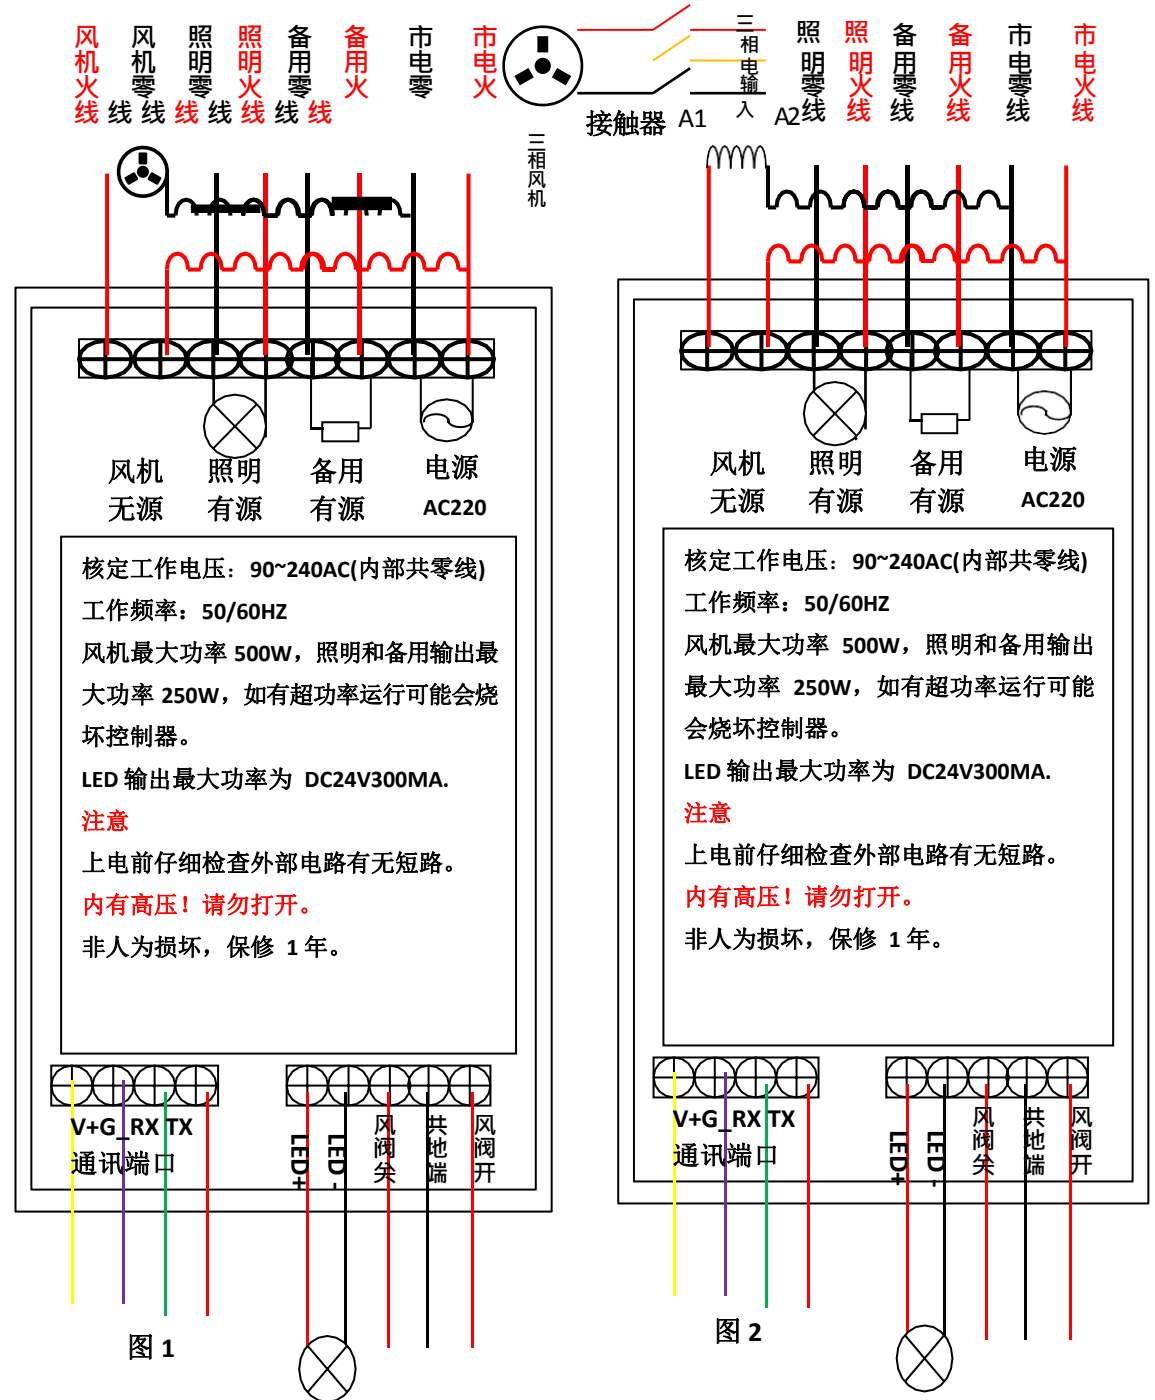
风机火线 风机零线 照明零线 照明火线 备用零线 备用火线 市电零线 市电火线

三相电输入

接触器 A1 A2

三相风机

照明零线 照明火线 备用零线 备用火线 市电零线 市电火线

风机
无源

照明
有源

备用
有源

电源
AC220

核定工作电压：90~240AC(内部共零线)
工作频率：50/60HZ
风机最大功率 500W，照明和备用输出最大功率 250W，如有超功率运行可能会烧坏控制器。
LED 输出最大功率为 DC24V300MA.
注意
上电前仔细检查外部电路有无短路。
内有高压！请勿打开。
非人为损坏，保修 1 年。

V+G_RX TX
通讯端口

LED+ LED - 风阀关 共地端 风阀开

图 1

风机
无源

照明
有源

备用
有源

电源
AC220

核定工作电压：90~240AC(内部共零线)
工作频率：50/60HZ
风机最大功率 500W，照明和备用输出最大功率 250W，如有超功率运行可能会烧坏控制器。
LED 输出最大功率为 DC24V300MA.
注意
上电前仔细检查外部电路有无短路。
内有高压！请勿打开。
非人为损坏，保修 1 年。

V+G_RX TX
通讯端口

LED+ LED - 风阀关 共地端 风阀开

图 2